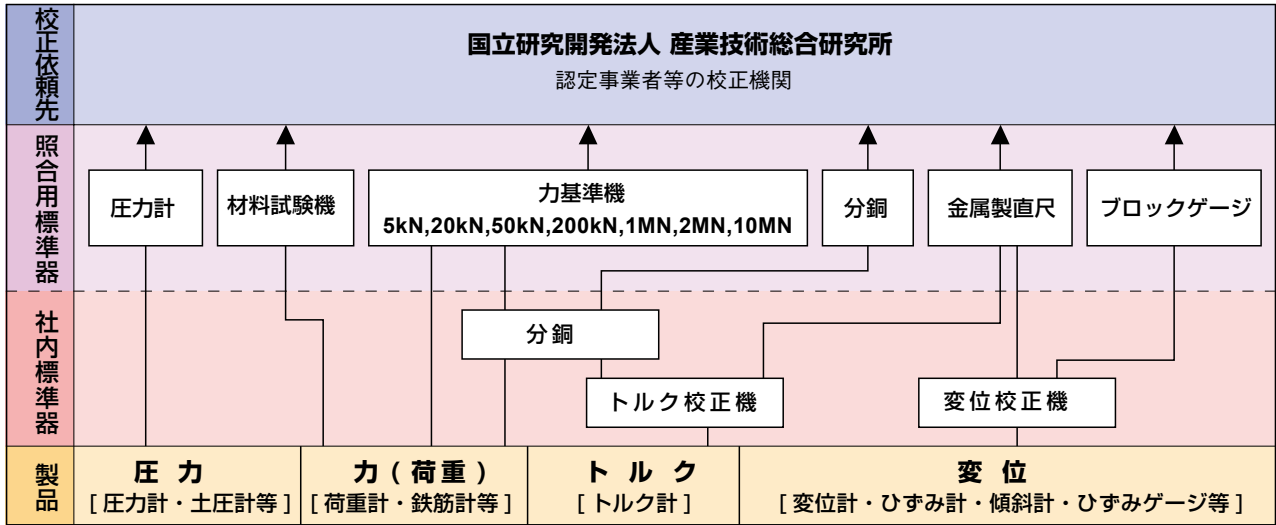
校正依頼先

国立研究開発法人 産業技術総合研究所
認定事業者等の校正機関

照合用標準器

圧力計
材料試験機
力基準機
5kN,20kN,50kN,200kN,1MN,2MN,10MN
分銅
金属製直尺
ブロックゲージ

社内標準器

分銅
トルク校正機
変位校正機

製品

圧力
[ 圧力計・土圧計等 ]

力（荷重）
[ 荷重計・鉄筋計等 ]

トルク
[ トルク計 ]

変位
[ 変位計・ひずみ計・傾斜計・ひずみゲージ等 ]